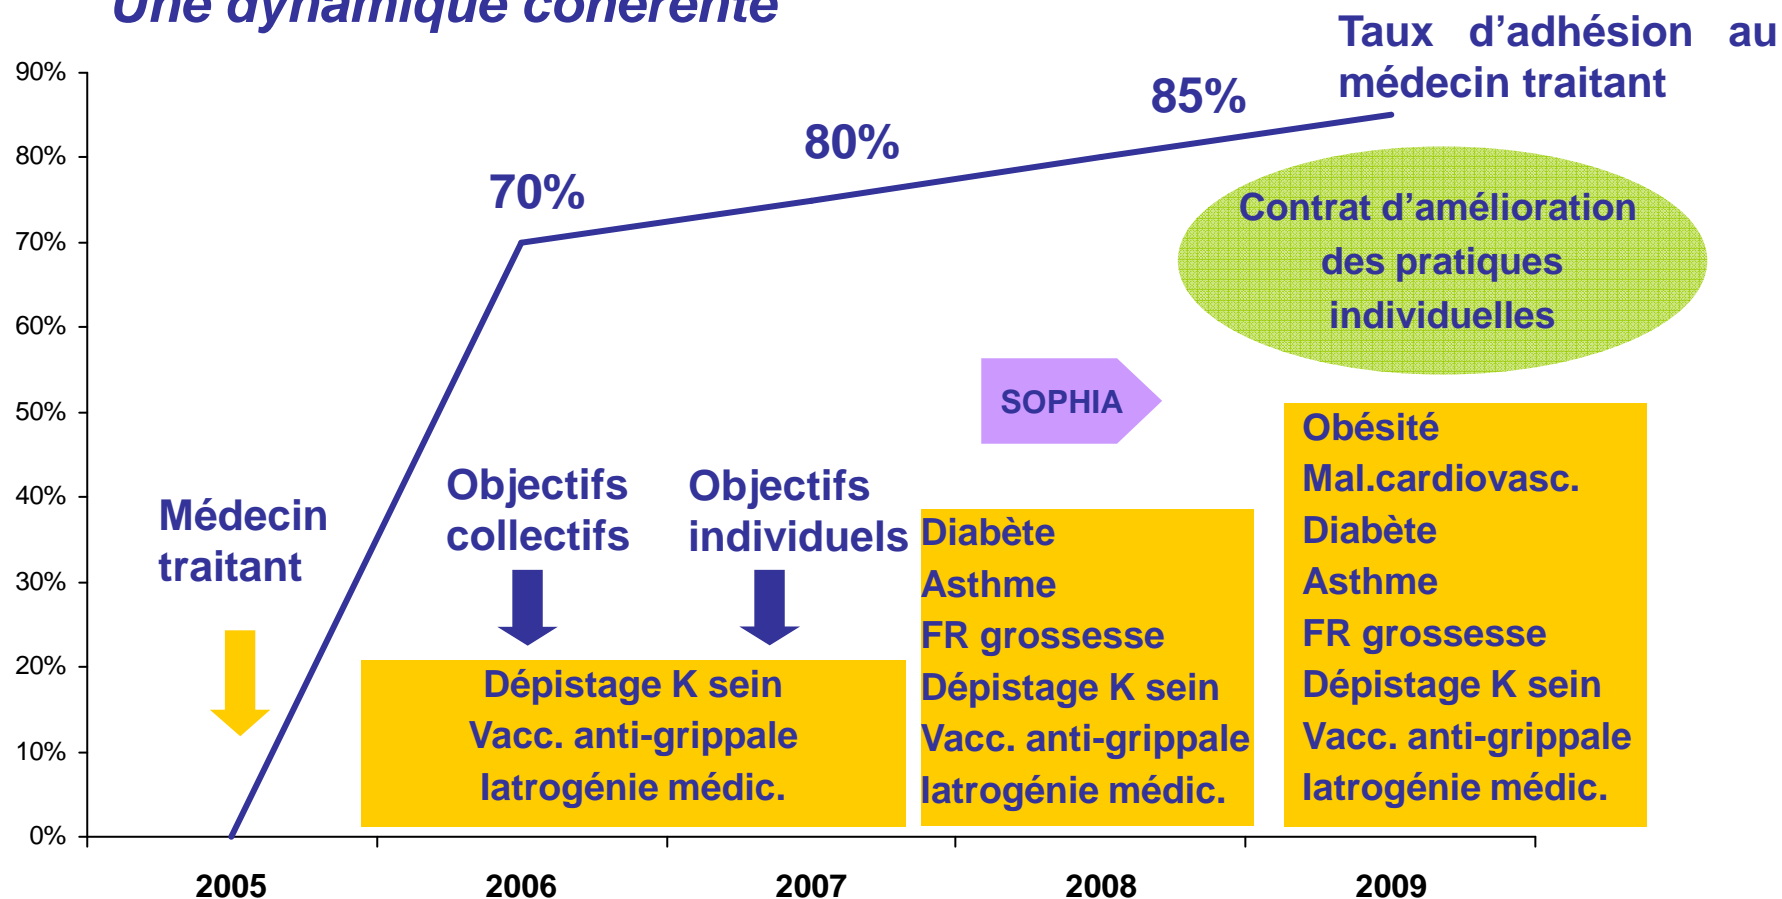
Une dynamique cohérente

Taux d'adhésion au médecin traitant

90%
80%
70%
60%
50%
40%
30%
20%
10%
0%

70%
80%
85%

Contrat d'amélioration des pratiques individuelles

SOPHIA

Médecin traitant

Objectifs collectifs

Objectifs individuels

Dépistage K sein
Vacc. anti-grippale
Iatrogénie médic.

Diabète
Asthme
FR grossesse
Dépistage K sein
Vacc. anti-grippale
Iatrogénie médic.

Obésité
Mal.cardiovasc.
Diabète
Asthme
FR grossesse
Dépistage K sein
Vacc. anti-grippale
Iatrogénie médic.

2005
2006
2007
2008
2009